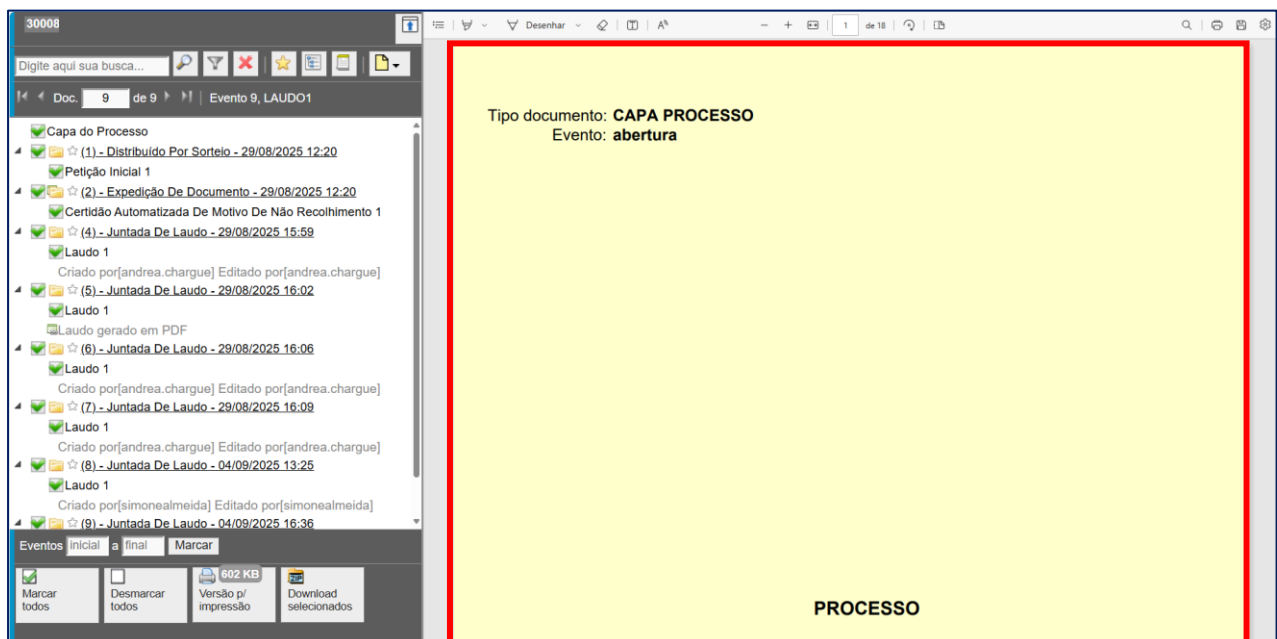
30008

Digite aqui sua busca...

Doc. 9 de 9 | Evento 9, LAUDO1

Capa do Processo
(1) - Distribuído Por Sorteio - 29/08/2025 12:20
Petição Inicial 1
(2) - Expedição De Documento - 29/08/2025 12:20
Certidão Automatizada De Motivo De Não Recolhimento 1
(4) - Juntada De Laudo - 29/08/2025 15:59
Laudo 1
Criado por[andrea.chargue] Editado por[andrea.chargue]
(5) - Juntada De Laudo - 29/08/2025 16:02
Laudo 1
Laudo gerado em PDF
(6) - Juntada De Laudo - 29/08/2025 16:06
Laudo 1
Criado por[andrea.chargue] Editado por[andrea.chargue]
(7) - Juntada De Laudo - 29/08/2025 16:09
Laudo 1
Criado por[andrea.chargue] Editado por[andrea.chargue]
(8) - Juntada De Laudo - 04/09/2025 13:25
Laudo 1
Criado por[simonealmeida] Editado por[simonealmeida]
(9) - Juntada De Laudo - 04/09/2025 16:36

Eventos inicial a final Marcar

Marcar todos
Desmarcar todos
602 KB Versão p/ impressão
Download selecionados

Desenhar 1 de 18

Tipo documento: CAPA PROCESSO
Evento: abertura

PROCESSO